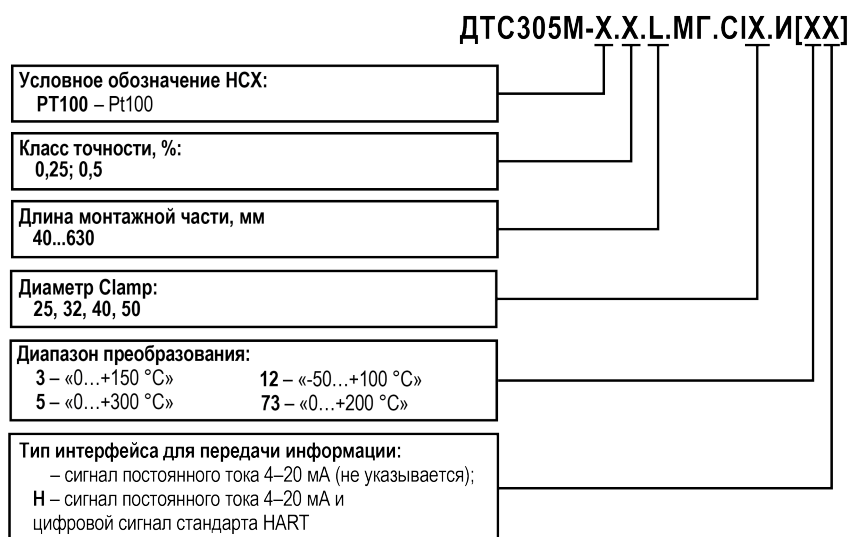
ДТС305М-X.X.L.МГ.CIX.И[XX]

Условное обозначение НСХ:
PT100 – Pt100

Класс точности, %:
0,25; 0,5

Длина монтажной части, мм
40...630

Диаметр Clamp:
25, 32, 40, 50

Диапазон преобразования:
3 – «0…+150 °C»
5 – «0…+300 °C»
12 – «-50…+100 °C»
73 – «0…+200 °C»

Тип интерфейса для передачи информации:
– сигнал постоянного тока 4–20 мА (не указывается);
H – сигнал постоянного тока 4–20 мА и цифровой сигнал стандарта HART